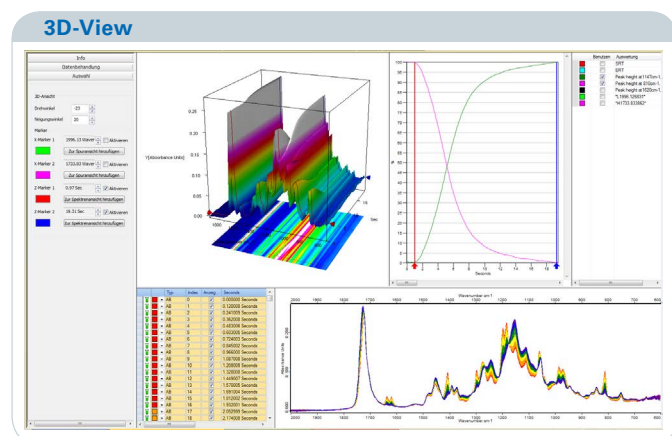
3D-View

Info
Datenbehandlung
Auswahl

3D-Ansicht
Drehwinkel -23
Neigungswinkel 20
Marker
X-Marker 1 1996.15 Wavenumber Aktivieren
Zur Spuransicht hinzufügen
X-Marker 2 1723.63 Wavenumber Aktivieren
Zur Spuransicht hinzufügen
Z-Marker 1 0.97 Sec Aktivieren
Zur Spektrenansicht hinzufügen
Z-Marker 2 16.31 Sec Aktivieren
Zur Spektrenansicht hinzufügen

Y[Absorbance Units]
0.25
0.20
0.15
0.10
0.05
0.00
1000
Sec
15

100
95
90
85
80
75
70
65
60
55
50
45
40
35
30
25
20
15
10
5
0
%
0 2 4 6 8 10 12 14 16 18
Seconds

Benutzen Auswertung
SMT
SMT
Peak height at 1747cm-1
Peak height at 1516cm-1
Peak height at 1520cm-1
Peak height at 1747cm-1
"L1996.1260S7"
"H1733.833862"

| | | Typ | Index | Anzeig | Seconds |
|---|---|---|---|---|---|
| | | AB | 0 | | 0.000000 Seconds |
| | | AB | 1 | | 0.120000 Seconds |
| | | AB | 2 | | 0.241000 Seconds |
| | | AB | 3 | | 0.362000 Seconds |
| | | AB | 4 | | 0.483000 Seconds |
| | | AB | 5 | | 0.603000 Seconds |
| | | AB | 6 | | 0.724000 Seconds |
| | | AB | 7 | | 0.845000 Seconds |
| | | AB | 8 | | 0.966000 Seconds |
| | | AB | 9 | | 1.087000 Seconds |
| | | AB | 10 | | 1.208000 Seconds |
| | | AB | 11 | | 1.328000 Seconds |
| | | AB | 12 | | 1.449000 Seconds |
| | | AB | 13 | | 1.570000 Seconds |
| | | AB | 14 | | 1.691000 Seconds |
| | | AB | 15 | | 1.812000 Seconds |
| | | AB | 16 | | 1.932000 Seconds |
| | | AB | 17 | | 2.053000 Seconds |
| | | AB | 18 | | 2.174000 Seconds |

Wavenumber cm-1
2000 1900 1800 1700 1600 1500 1400 1300 1200 1100 1000 900 800 700 600
Absorbance Units
Wavenumber cm-1